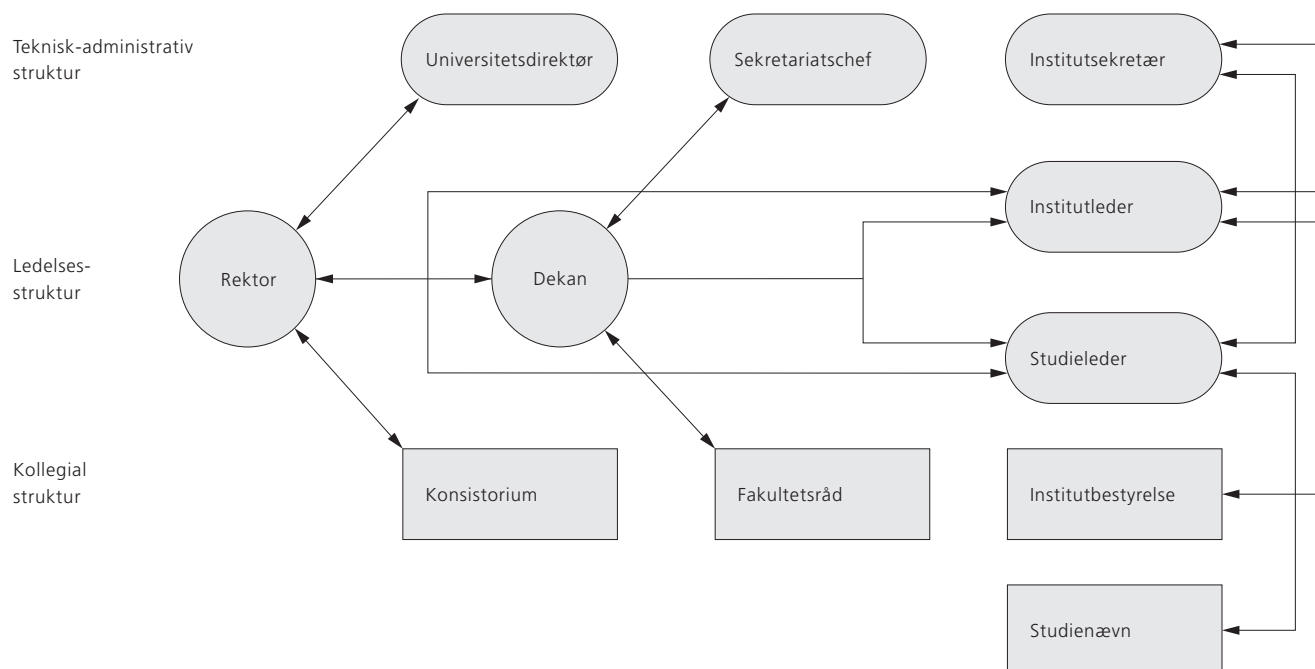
Teknisk-administrativ struktur

Universitetsdirektør

Sekretariatschef

Institutsekretær

Institutleder

Ledelses-struktur

Rektor

Dekan

Studieleder

Kollegial struktur

Konsistorium

Fakultetsråd

Institutbestyrelse

Studienævn